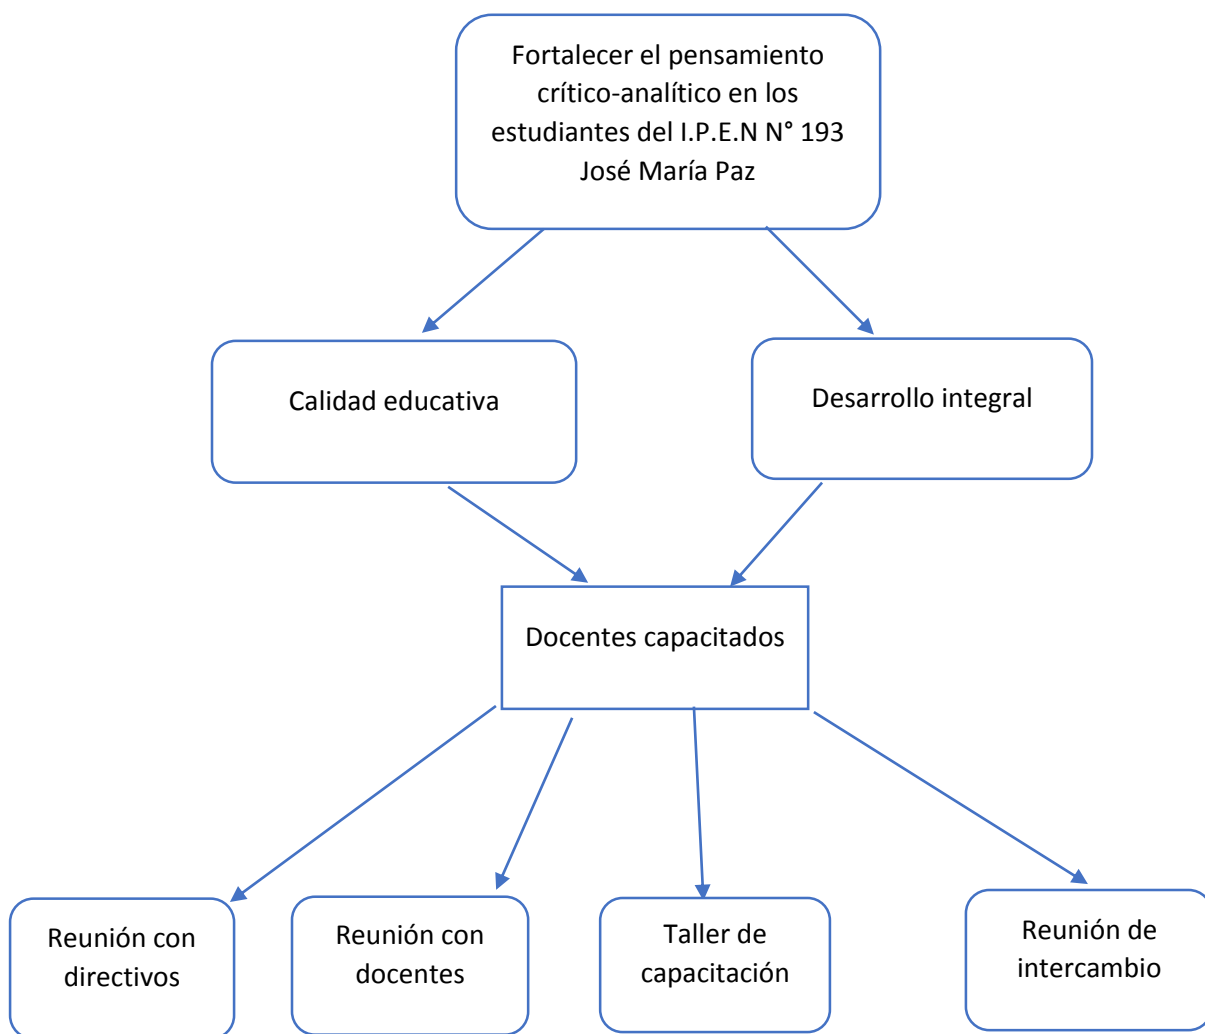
Fortalecer el pensamiento crítico-analítico en los estudiantes del I.P.E.N N° 193 José María Paz

Calidad educativa

Desarrollo integral

Docentes capacitados

Reunión con directivos

Reunión con docentes

Taller de capacitación

Reunión de intercambio